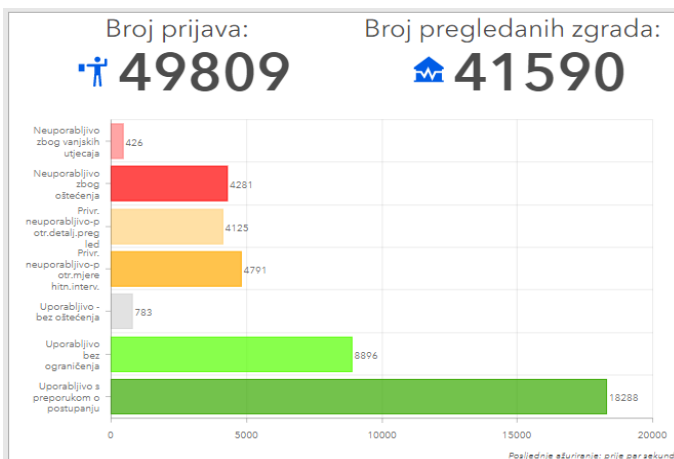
Broj prijava:
49809

Broj pregledanih zgrada:
41590

Neuporabljivo zbog vanjskih utjecaja 426
Neuporabljivo zbog oštećenja 4281
Privr. neuporabljivo-p otr.detalj.preg led 4125
Privr. neuporabljivo-p otr.mjere hitn.interv. 4791
Uporabljivo - bez oštećenja 783
Uporabljivo bez ograničenja 8896
Uporabljivo s preporukom o postupanju 18288

0 5000 10000 15000 20000

Posljednje ažuriranje: prije par sekund